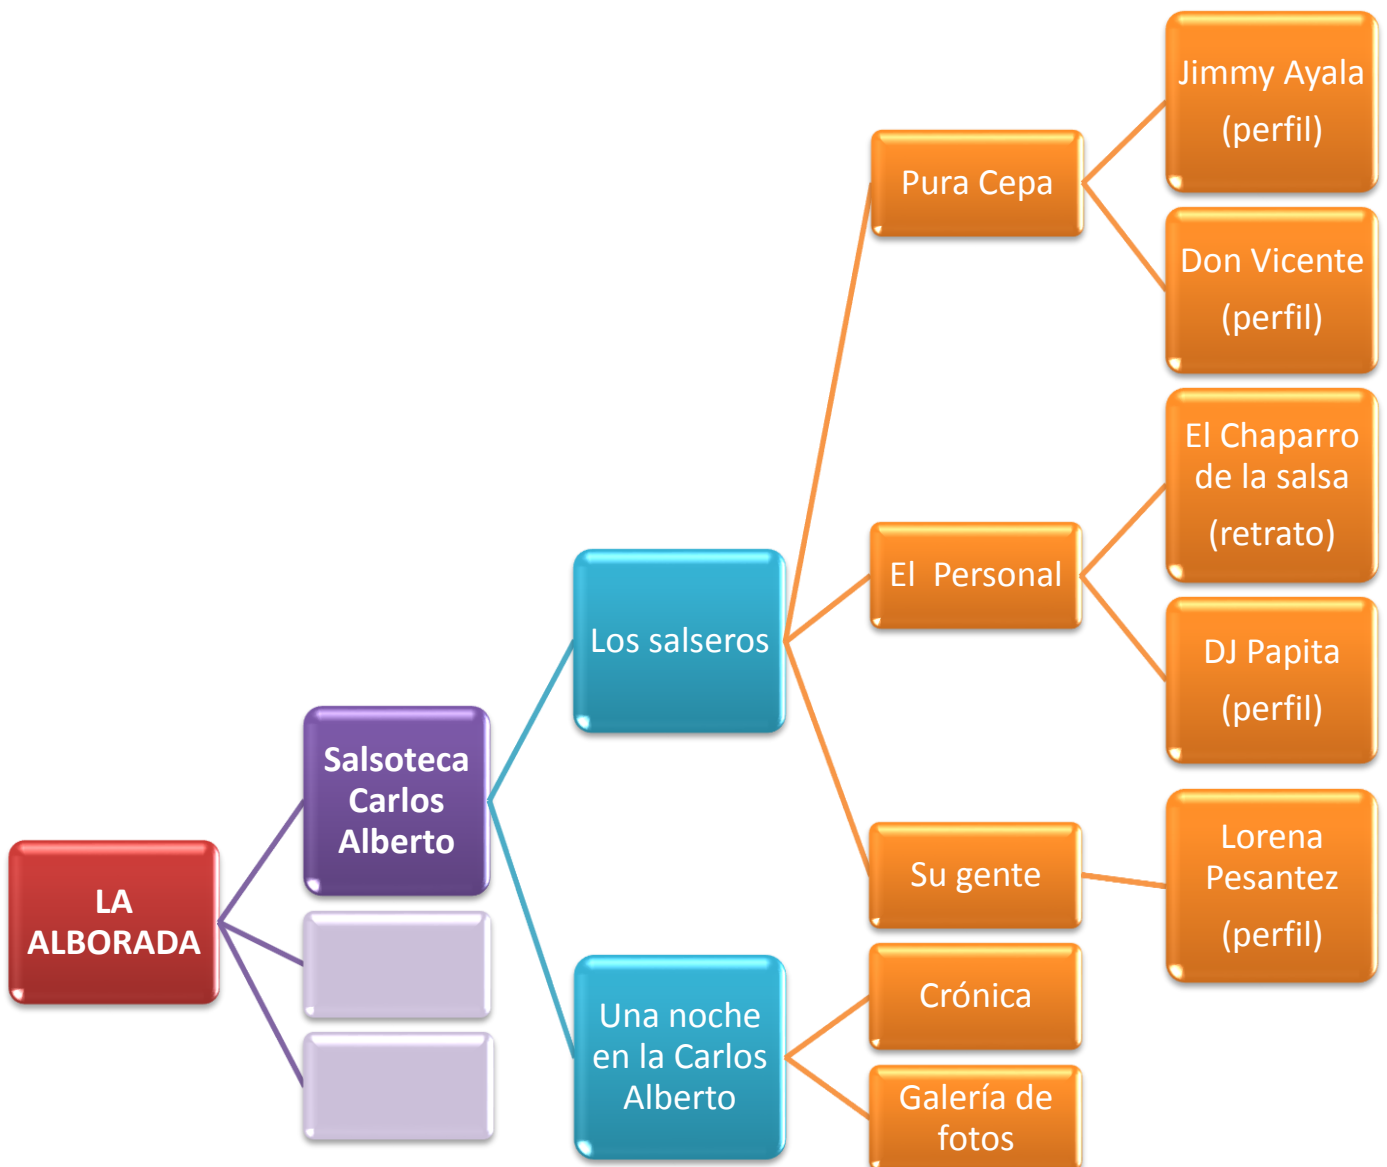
LA ALBORADA

Salsoteca Carlos Alberto

Los salseros

Una noche en la Carlos Alberto

Pura Cepa

Jimmy Ayala (perfil)

Don Vicente (perfil)

El Personal

El Chaparro de la salsa (retrato)

DJ Papita (perfil)

Su gente

Lorena Pesantez (perfil)

Crónica

Galería de fotos